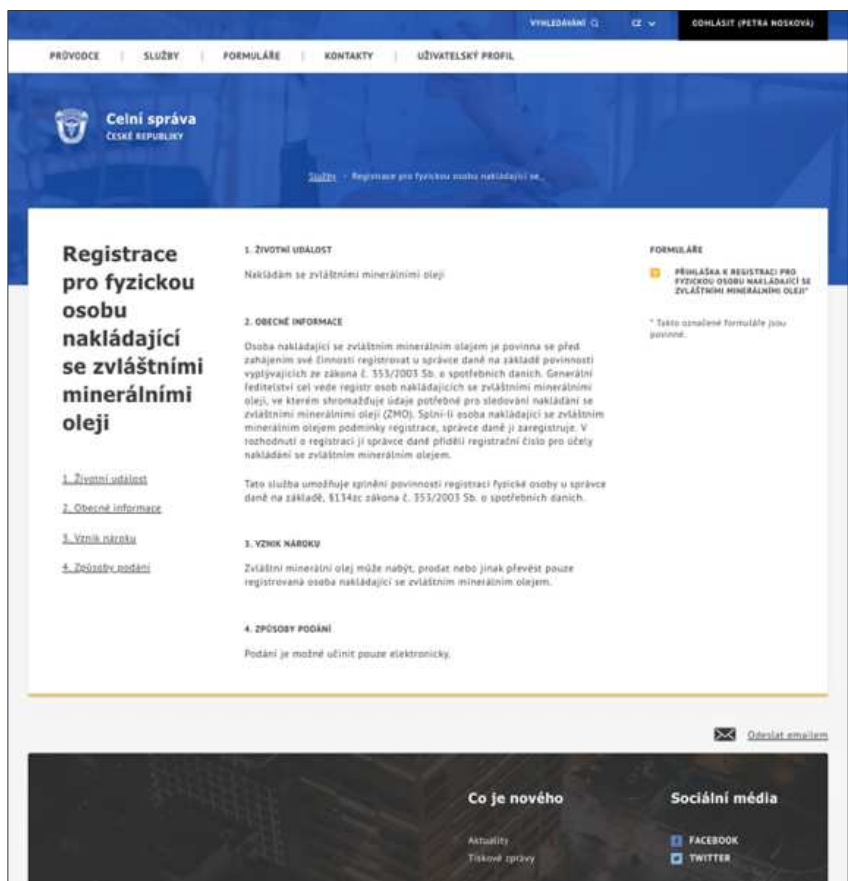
VYHLEDÁVÁNÍ CZ ODHLÁSIT (PETRA NOSKOVÁ)

PRŮVODCE | SLUŽBY | FORMULÁŘE | KONTAKTY | UŽIVATELSKÝ PROFIL

Celní správa
ČESKÉ REPUBLIKY

Služby · Registrace pro fyzickou osobu nakládající se...

Registrace pro fyzickou osobu nakládající se zvláštními minerálními oleji

1. Životní událost
2. Obecné informace
3. Vznik nároku
4. Způsoby podání

1. ŽIVOTNÍ UDÁLOST

Nakládám se zvláštními minerálními oleji

2. OBECNÉ INFORMACE

Osoba nakládající se zvláštním minerálním olejem je povinna se před zahájením své činnosti registrovat u správce daně na základě povinnosti vyplývajících ze zákona č. 353/2003 Sb. o spotřebních daních. Generální ředitelství cel vede registr osob nakládajících se zvláštními minerálními oleji, ve kterém shromažďuje údaje potřebné pro sledování nakládání se zvláštními minerálními oleji (ZMO). Splní-li osoba nakládající se zvláštním minerálním olejem podmínky registrace, správce daně ji zaregistruje. V rozhodnutí o registraci jí správce daně přidělí registrační číslo pro účely nakládání se zvláštním minerálním olejem.

Tato služba umožňuje splnění povinnosti registraci fyzické osoby u správce daně na základě, §134zc zákona č. 353/2003 Sb. o spotřebních daních.

3. VZNIK NÁROKU

Zvláštní minerální olej může nabýt, prodat nebo jinak převést pouze registrovaná osoba nakládající se zvláštním minerálním olejem.

4. ZPŮSOBY PODÁNÍ

Podání je možné učinit pouze elektronicky.

FORMULÁŘE

PŘIHLÁŠKA K REGISTRACI PRO FYZICKOU OSOBU NAKLÁDAJÍCÍ SE ZVLÁŠTNÍMI MINERÁLNÍMI OLEJI*

* Takto označené formuláře jsou povinné.

Odeslat emailem

Co je nového

Aktuality
Tiskové zprávy

Sociální média

FACEBOOK
TWITTER